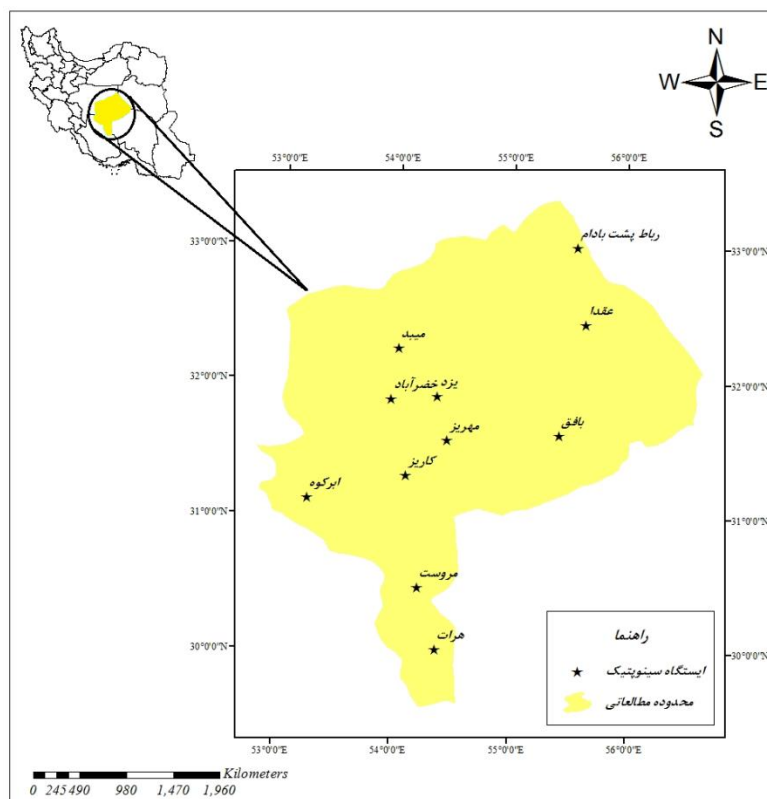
N
W E
S

53°0'0"E 54°0'0"E 55°0'0"E 56°0'0"E

33°0'0"N
32°0'0"N
31°0'0"N
30°0'0"N

رباط پشت بادام
عقدا
میبد
یزد خضرآباد
مهریز
بافق
کاریز
ابرکوه
مروست
هرات

راهنما
ایستگاه سینوپتیک
محدوده مطالعاتی

53°0'0"E 54°0'0"E 55°0'0"E 56°0'0"E

33°0'0"N
32°0'0"N
31°0'0"N
30°0'0"N

Kilometers
0 245 490 980 1,470 1,960